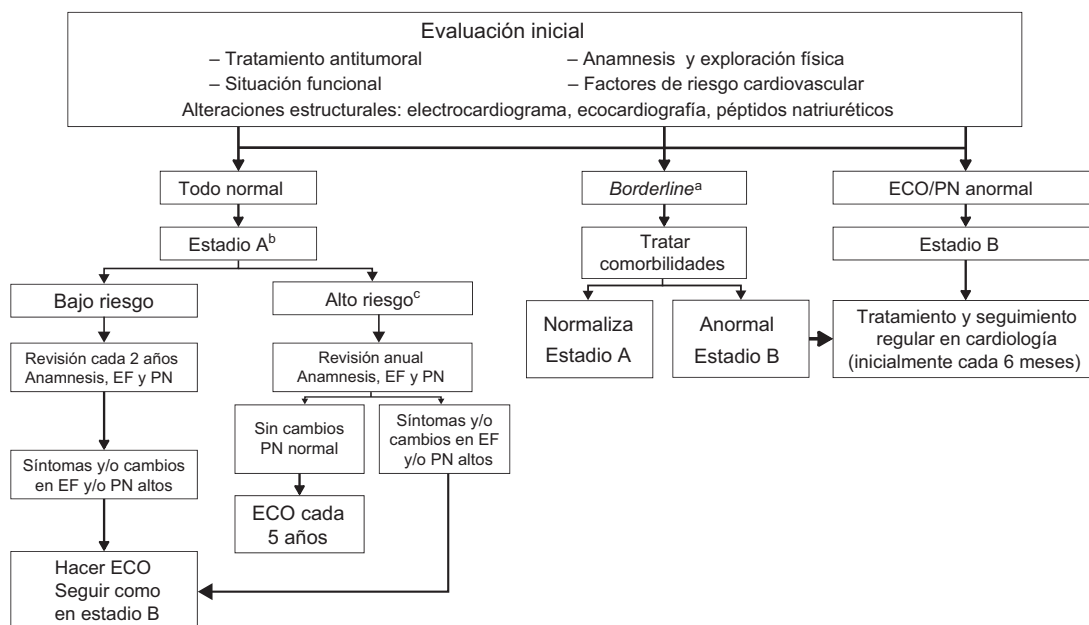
Evaluación inicial

– Tratamiento antitumoral

– Situación funcional

– Anamnesis y exploración física

– Factores de riesgo cardiovascular

Alteraciones estructurales: electrocardiograma, ecocardiografía, péptidos natriuréticos

Todo normal

Estadio A$^{b}$

Bajo riesgo

Revisión cada 2 años Anamnesis, EF y PN

Síntomas y/o cambios en EF y/o PN altos

Hacer ECO Seguir como en estadio B

Alto riesgo$^{c}$

Revisión anual Anamnesis, EF y PN

Sin cambios PN normal

ECO cada 5 años

Síntomas y/o cambios en EF y/o PN altos

Borderline$^{a}$

Tratar comorbilidades

Normaliza Estadio A

Anormal Estadio B

ECO/PN anormal

Estadio B

Tratamiento y seguimiento regular en cardiología (inicialmente cada 6 meses)